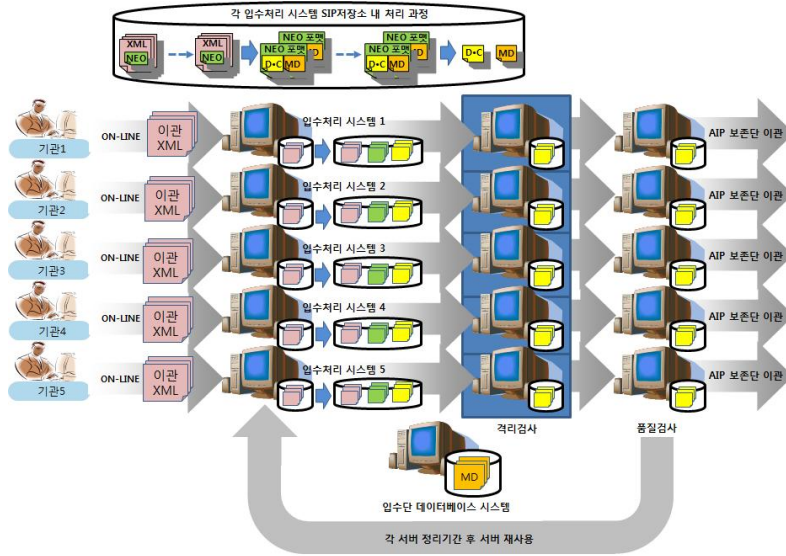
각 입수처리 시스템 SIP저장소 내 처리 과정

XML
NEO

XML
NEO

NEO 포맷
NEO 포맷
D•C MD

NEO 포맷
NEO 포맷
D•C MD

D•C
MD

기관1
ON-LINE
이관 XML
입수처리 시스템 1
AIP 보존단 이관

기관2
ON-LINE
이관 XML
입수처리 시스템 2
AIP 보존단 이관

기관3
ON-LINE
이관 XML
입수처리 시스템 3
AIP 보존단 이관

기관4
ON-LINE
이관 XML
입수처리 시스템 4
AIP 보존단 이관

기관5
ON-LINE
이관 XML
입수처리 시스템 5
AIP 보존단 이관

격리검사
품질검사

MD
입수단 데이터베이스 시스템

각 서버 정리기간 후 서버 재사용